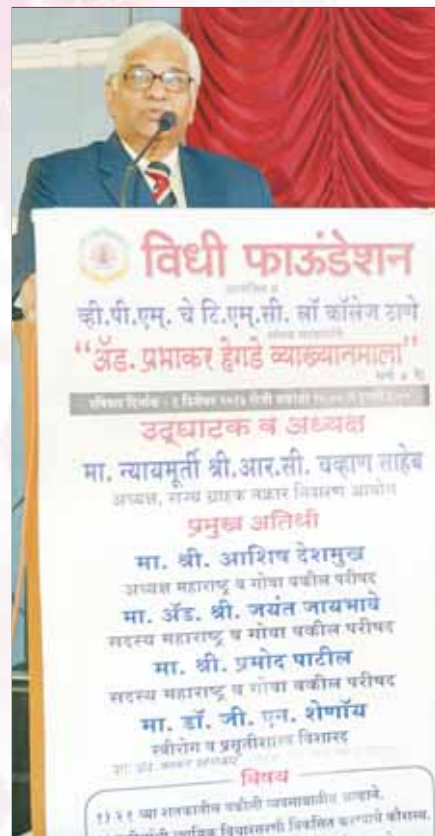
विधी फाऊंडेशन

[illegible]

बी.पी.एम्. चे टि.एम्.सी. लॉ कॉलेज ठाणे

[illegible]

"ॲड. प्रभाकर हेगडे व्याख्यानमाला"

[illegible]

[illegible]

उद्घाटक व अध्यक्ष

मा. न्यायमूर्ती श्री.आर.सी. चव्हाण साहेब

अध्यक्ष, राज्य ग्राहक तक्रार निवारण आयोग

प्रमुख अतिथी

मा. श्री. आशिष देशमुख

अध्यक्ष महाराष्ट्र व गोवा वकील परीषद

मा. ॲड. श्री. जयंत जायभाये

सदस्य महाराष्ट्र व गोवा वकील परीषद

मा. श्री. प्रमोद पाटील

सदस्य महाराष्ट्र व गोवा वकील परीषद

मा. डॉ. जी. एन. शेणॉय

स्त्रीरोग व प्रसुतीशास्त्र विशारद

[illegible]

विषय

१) २१ व्या शतकातील वकीली व्यवसायातील आव्हाने,

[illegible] विद्यार्थ्यांमध्ये विकसित करण्याचे कौशल्य.